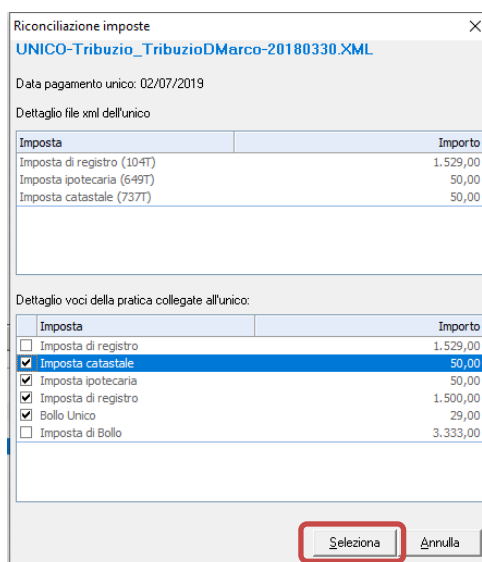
Riconciliazione imposte

UNICO-Tribuzio_TribuzioDMarco-20180330.XML

Data pagamento unico: 02/07/2019

Dettaglio file xml dell'unico

| Imposta | Importo |
|---|---|
| Imposta di registro (104T) | 1.529,00 |
| Imposta ipotecaria (649T) | 50,00 |
| Imposta catastale (737T) | 50,00 |

Dettaglio voci della pratica collegate all'unico:

| | Imposta | Importo |
|---|---|---|
| ☐ | Imposta di registro | 1.529,00 |
| ☑ | Imposta catastale | 50,00 |
| ☑ | Imposta ipotecaria | 50,00 |
| ☑ | Imposta di registro | 1.500,00 |
| ☑ | Bollo Unico | 29,00 |
| ☐ | Imposta di Bollo | 3.333,00 |

Seleziona | Annulla